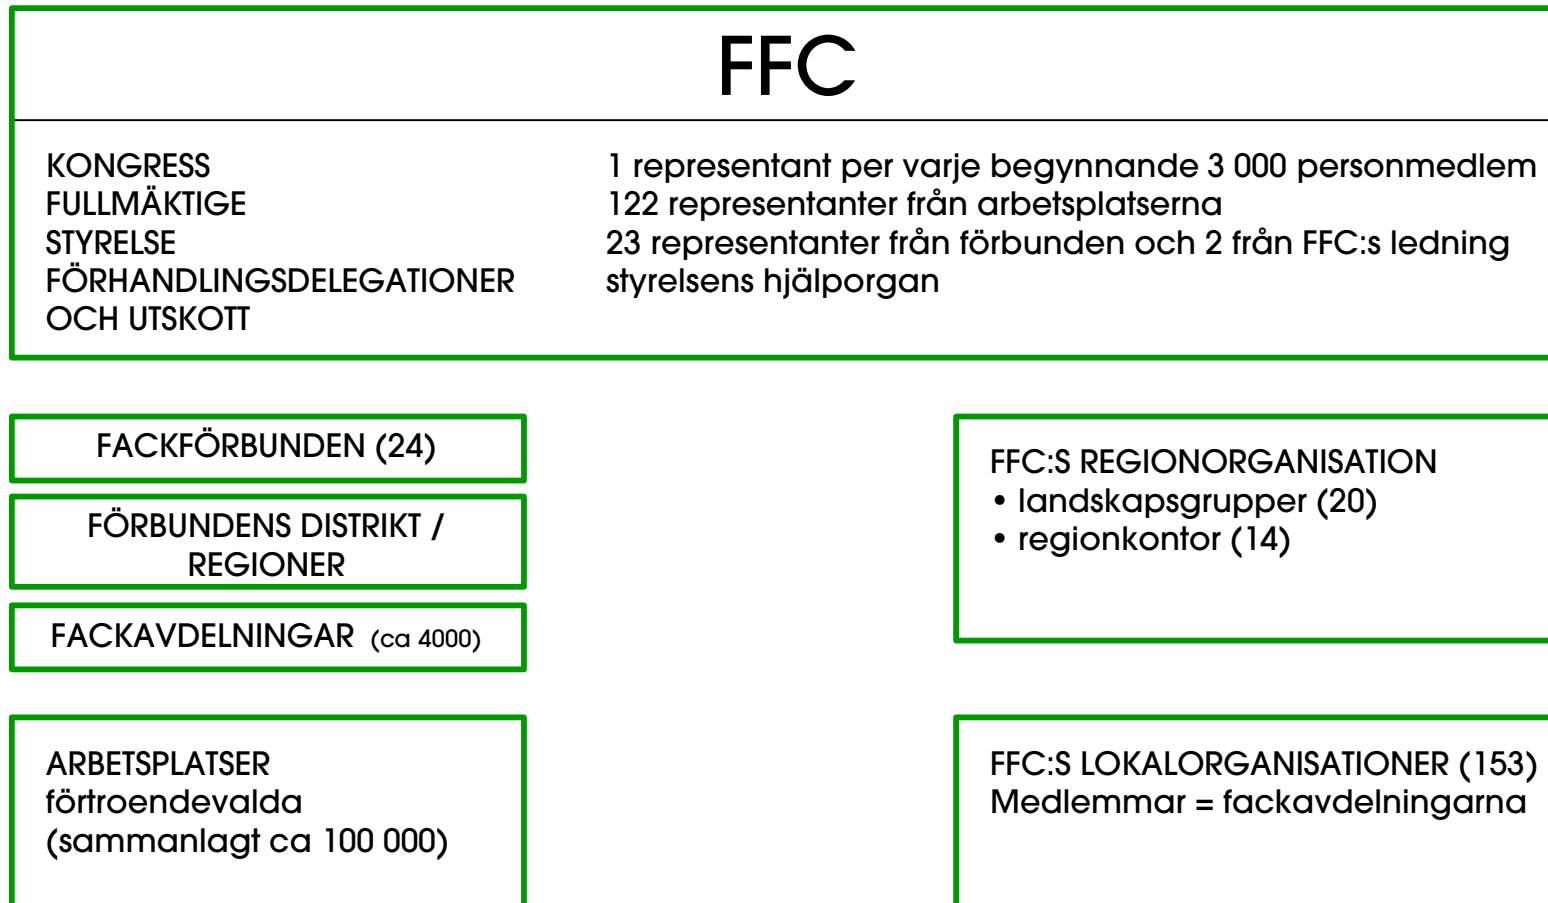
FFC

KONGRESS
FULLMÄKTIGE
STYRELSE
FÖRHANDLINGSDELEGATIONER OCH UTSKOTT

1 representant per varje begynnande 3 000 personmedlem
122 representanter från arbetsplatserna
23 representanter från förbunden och 2 från FFC:s ledning
styrelsens hjälporgan

FACKFÖRBUNDEN (24)

FÖRBUNDENS DISTRIKT / REGIONER

FACKAVDELNINGAR (ca 4000)

FFC:S REGIONORGANISATION
• landskapsgrupper (20)
• regionkontor (14)

ARBETSPLATSER
förtroendevalda
(sammanlagt ca 100 000)

FFC:S LOKALORGANISATIONER (153)
Medlemmar = fackavdelningarna